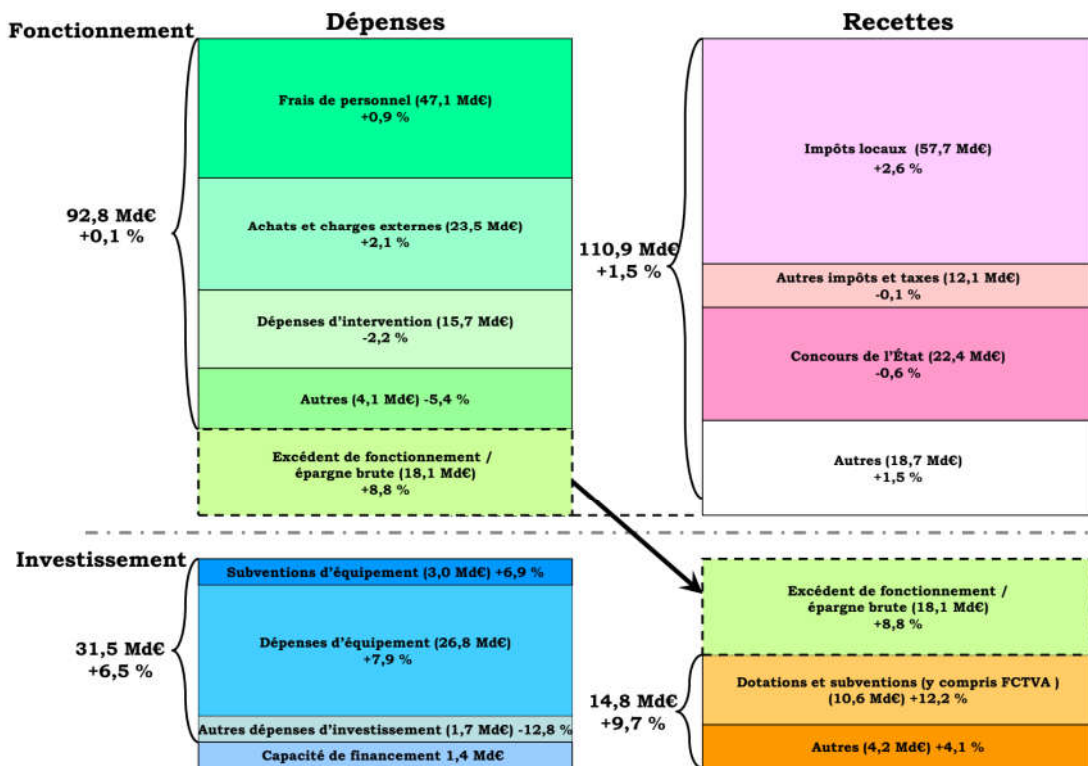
Fonctionnement

Dépenses

Recettes

92,8 Md€
+0,1 %

Frais de personnel (47,1 Md€)
+0,9 %

Achats et charges externes (23,5 Md€)
+2,1 %

Dépenses d'intervention (15,7 Md€)
-2,2 %

Autres (4,1 Md€) -5,4 %

Excédent de fonctionnement / épargne brute (18,1 Md€)
+8,8 %

110,9 Md€
+1,5 %

Impôts locaux (57,7 Md€)
+2,6 %

Autres impôts et taxes (12,1 Md€)
-0,1 %

Concours de l'État (22,4 Md€)
-0,6 %

Autres (18,7 Md€)
+1,5 %

Investissement

31,5 Md€
+6,5 %

Subventions d'équipement (3,0 Md€) +6,9 %

Dépenses d'équipement (26,8 Md€)
+7,9 %

Autres dépenses d'investissement (1,7 Md€) -12,8 %

Capacité de financement 1,4 Md€

Excédent de fonctionnement / épargne brute (18,1 Md€)
+8,8 %

14,8 Md€
+9,7 %

Dotations et subventions (y compris FCTVA )
(10,6 Md€) +12,2 %

Autres (4,2 Md€) +4,1 %